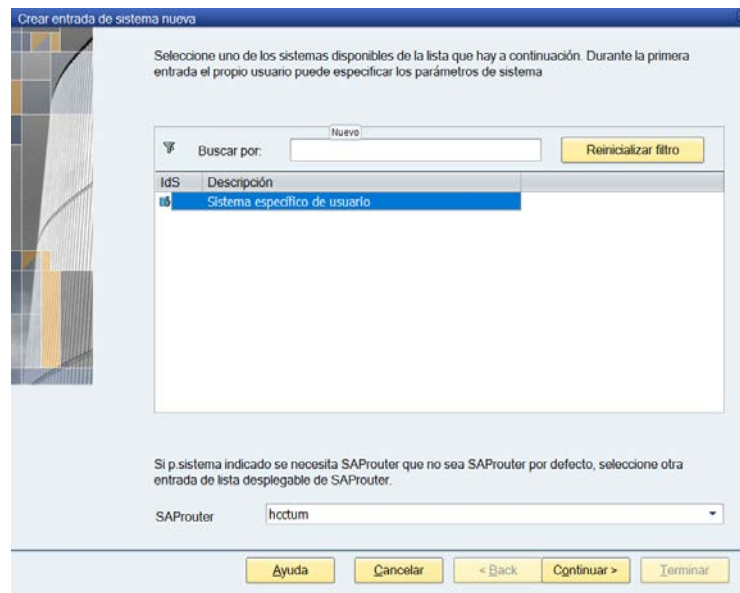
Crear entrada de sistema nueva

Seleccione uno de los sistemas disponibles de la lista que hay a continuación. Durante la primera entrada el propio usuario puede especificar los parámetros de sistema

Nuevo

Buscar por:

Reinicializar filtro

| IdS | Descripción |
|---|---|
| | Sistema específico de usuario |

Si p.sistema indicado se necesita SAProuter que no sea SAProuter por defecto, seleccione otra entrada de lista desplegable de SAProuter.

SAProuter hcctum

Ayuda Cancelar < Back Continuar > Terminar